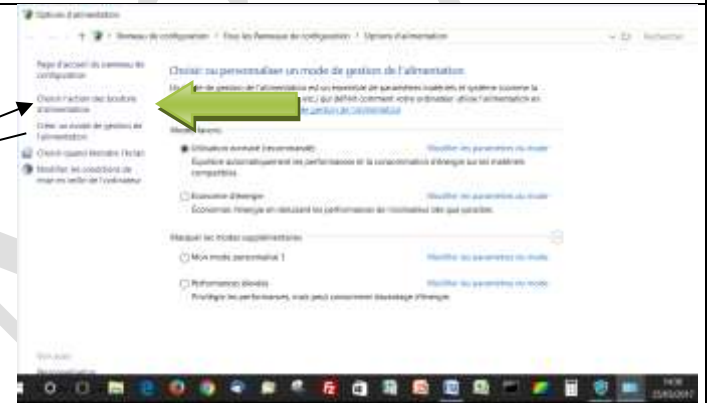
Options d'alimentation

← → ↑ Panneau de configuration › Tous les Panneaux de configuration › Options d'alimentation

Rechercher

Page d'accueil du panneau de configuration

Choisir l'action des boutons d'alimentation

Créer un mode de gestion de l'alimentation

Choisir quand éteindre l'écran

Modifier les conditions de mise en veille de l'ordinateur

Choisir ou personnaliser un mode de gestion de l'alimentation

Un mode de gestion de l'alimentation est un ensemble de paramètres matériels et système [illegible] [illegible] qui définit comment votre ordinateur utilise l'alimentation en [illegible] gestion de l'alimentation

Modes favoris

Utilisation normale (recommandé)

Modifier les paramètres du mode

Equilibre automatiquement les performances et la consommation d'énergie sur les matériels compatibles.

Économie d'énergie

Modifier les paramètres du mode

Économise l'énergie en réduisant les performances de l'ordinateur dès que possible.

Masquer les modes supplémentaires

Mon mode personnalisé 1

Modifier les paramètres du mode

Performances élevées

Modifier les paramètres du mode

Privilégie les performances, mais peut consommer davantage d'énergie.

Voir aussi

Personnalisation

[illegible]